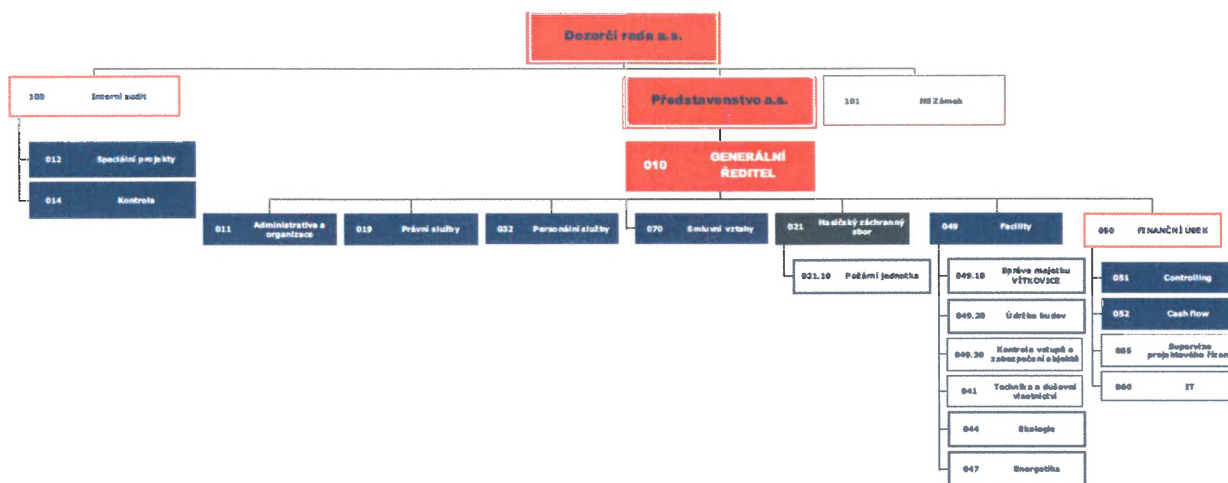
Dozorčí rada a.s.

100 Interní audit

Představenstvo a.s.

101 NS Zámek

012 Speciální projekty

014 Kontrola

010 GENERÁLNÍ ŘEDITEL

011 Administrativa a organizace

019 Právní služby

032 Personální služby

070 Smluvní vztahy

021 Hasičský záchranný sbor

021.10 Požární jednotka

049 Facility

049.10 Správa majetku VÍTKOVICE

049.20 Údržba budov

049.30 Kontrola vstupů a zabezpečení objektů

041 Technika a duševní vlastnictví

044 Ekologie

047 Energetika

050 FINANČNÍ ÚSEK

051 Controlling

052 Cash flow

055 Supervize projektového financování

060 IT